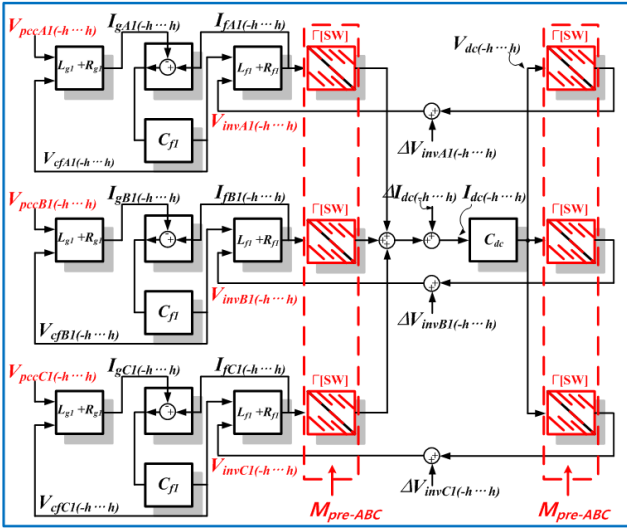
$V_{pccA1(-h\cdots h)}$
$I_{gA1(-h\cdots h)}$
$I_{fA1(-h\cdots h)}$
$\Gamma[SW]$
$V_{dc(-h\cdots h)}$
$\Gamma[SW]$
$L_{g1}+R_{g1}$
$+$
$L_{f1}+R_{f1}$
$C_{f1}$
$V_{invA1(-h\cdots h)}$
$+$
$V_{cfA1(-h\cdots h)}$
$\Delta V_{invA1(-h\cdots h)}$
$V_{pccB1(-h\cdots h)}$
$I_{gB1(-h\cdots h)}$
$I_{fB1(-h\cdots h)}$
$\Delta I_{dc(-h\cdots h)}$
$I_{dc(-h\cdots h)}$
$\Gamma[SW]$
$\Gamma[SW]$
$L_{g1}+R_{g1}$
$+$
$L_{f1}+R_{f1}$
$+$
$+$
$C_{dc}$
$C_{f1}$
$V_{invB1(-h\cdots h)}$
$+$
$V_{cfB1(-h\cdots h)}$
$\Delta V_{invB1(-h\cdots h)}$
$V_{pccC1(-h\cdots h)}$
$I_{gC1(-h\cdots h)}$
$I_{fC1(-h\cdots h)}$
$\Gamma[SW]$
$\Gamma[SW]$
$L_{g1}+R_{g1}$
$+$
$L_{f1}+R_{f1}$
$C_{f1}$
$V_{invC1(-h\cdots h)}$
$+$
$V_{cfC1(-h\cdots h)}$
$\Delta V_{invC1(-h\cdots h)}$
$M_{pre-ABC}$
$M_{pre-ABC}$